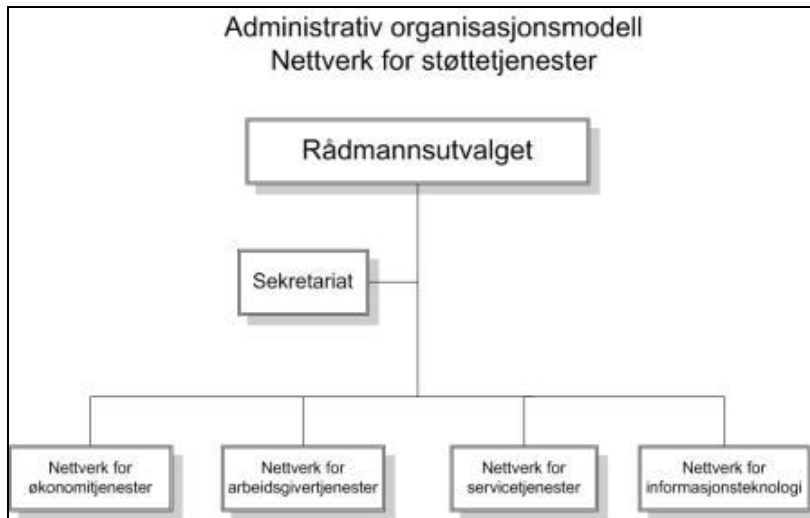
Administrativ organisasjonsmodell
Nettverk for støttetjenester

Rådmannsutvalget

Sekretariat

Nettverk for økonomitjenester

Nettverk for arbeidsgivertjenester

Nettverk for servicetjenester

Nettverk for informasjonsteknologi